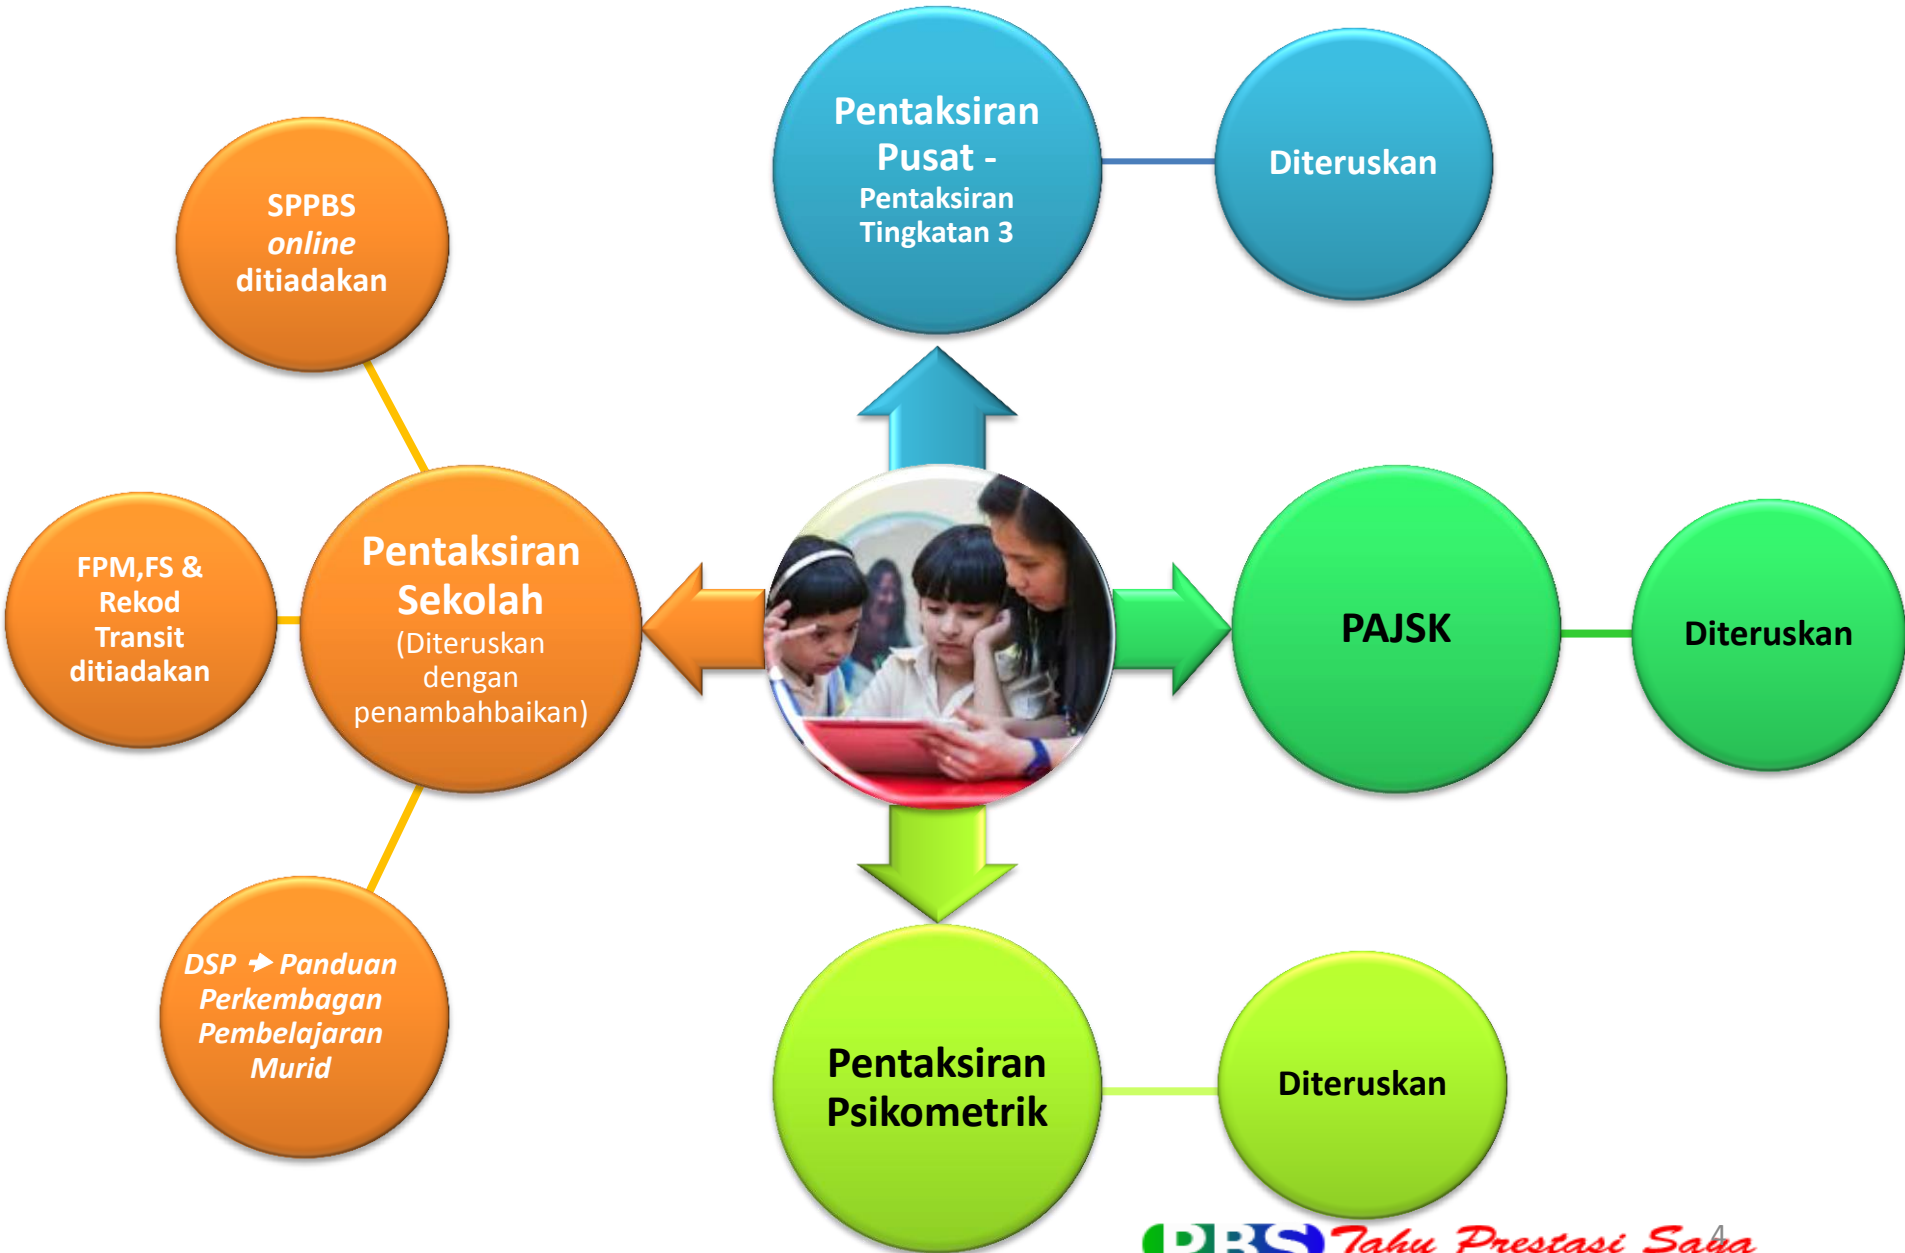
Pentaksiran Pusat - Pentaksiran Tingkatan 3

Diteruskan

SPPBS *online* ditiadakan

FPM,FS & Rekod Transit ditiadakan

Pentaksiran Sekolah (Diteruskan dengan penambahbaikan)

PAJSK

Diteruskan

*DSP → Panduan Perkembangan Pembelajaran Murid*

Pentaksiran Psikometrik

Diteruskan

PBS Tahu Prestasi Saya

4